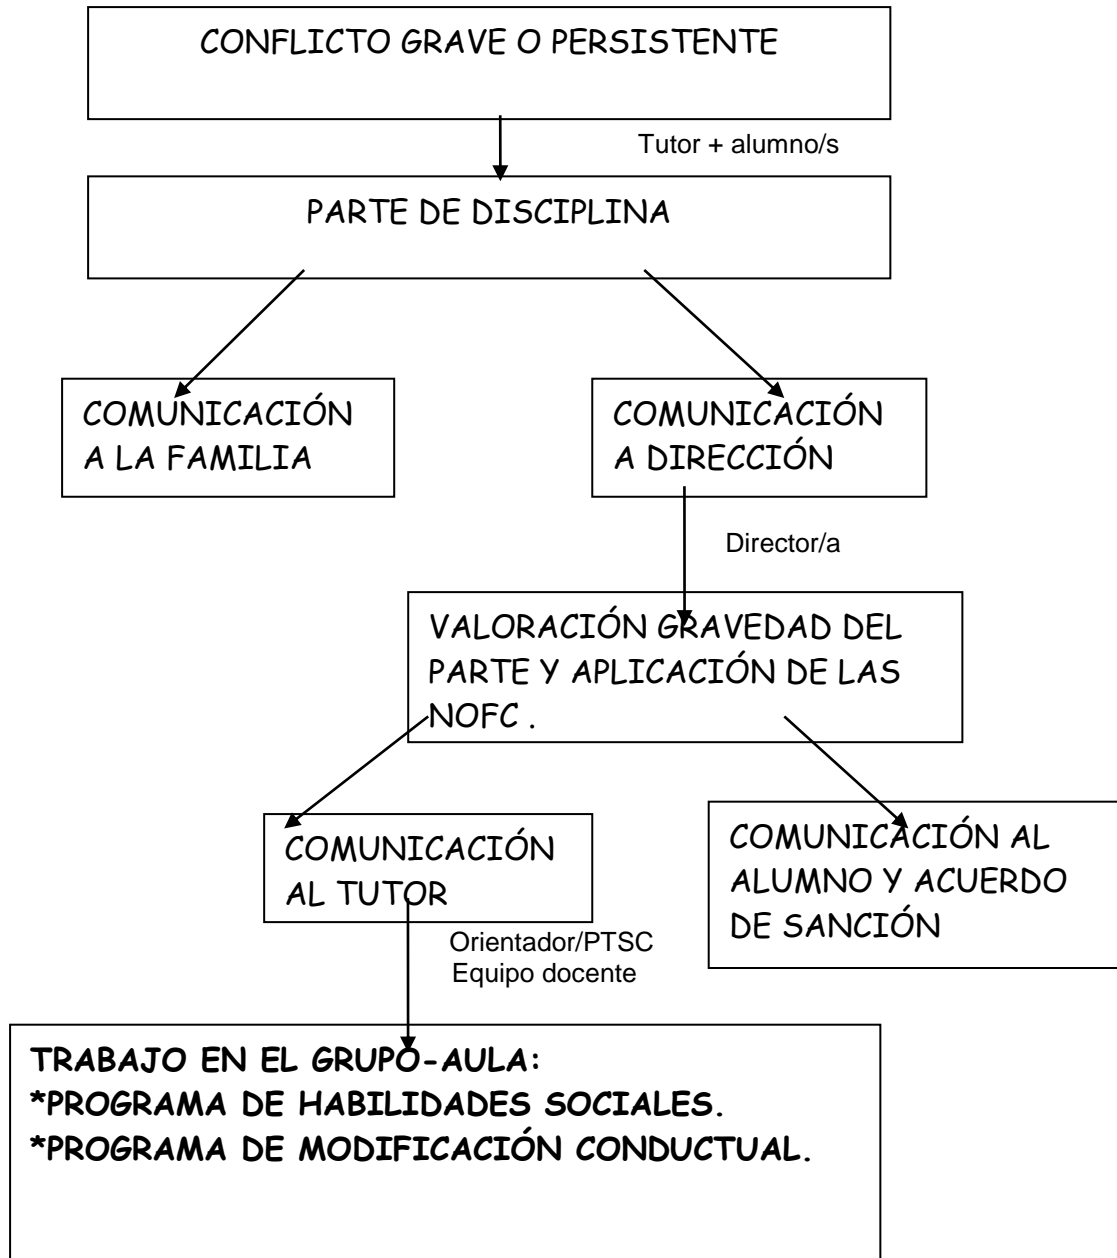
CONFLICTO GRAVE O PERSISTENTE

Tutor + alumno/s

PARTE DE DISCIPLINA

COMUNICACIÓN A LA FAMILIA

COMUNICACIÓN A DIRECCIÓN

Director/a

VALORACIÓN GRAVEDAD DEL PARTE Y APLICACIÓN DE LAS NOFC .

COMUNICACIÓN AL TUTOR

COMUNICACIÓN AL ALUMNO Y ACUERDO DE SANCIÓN

Orientador/PTSC
Equipo docente

TRABAJO EN EL GRUPO-AULA:
*PROGRAMA DE HABILIDADES SOCIALES.
*PROGRAMA DE MODIFICACIÓN CONDUCTUAL.